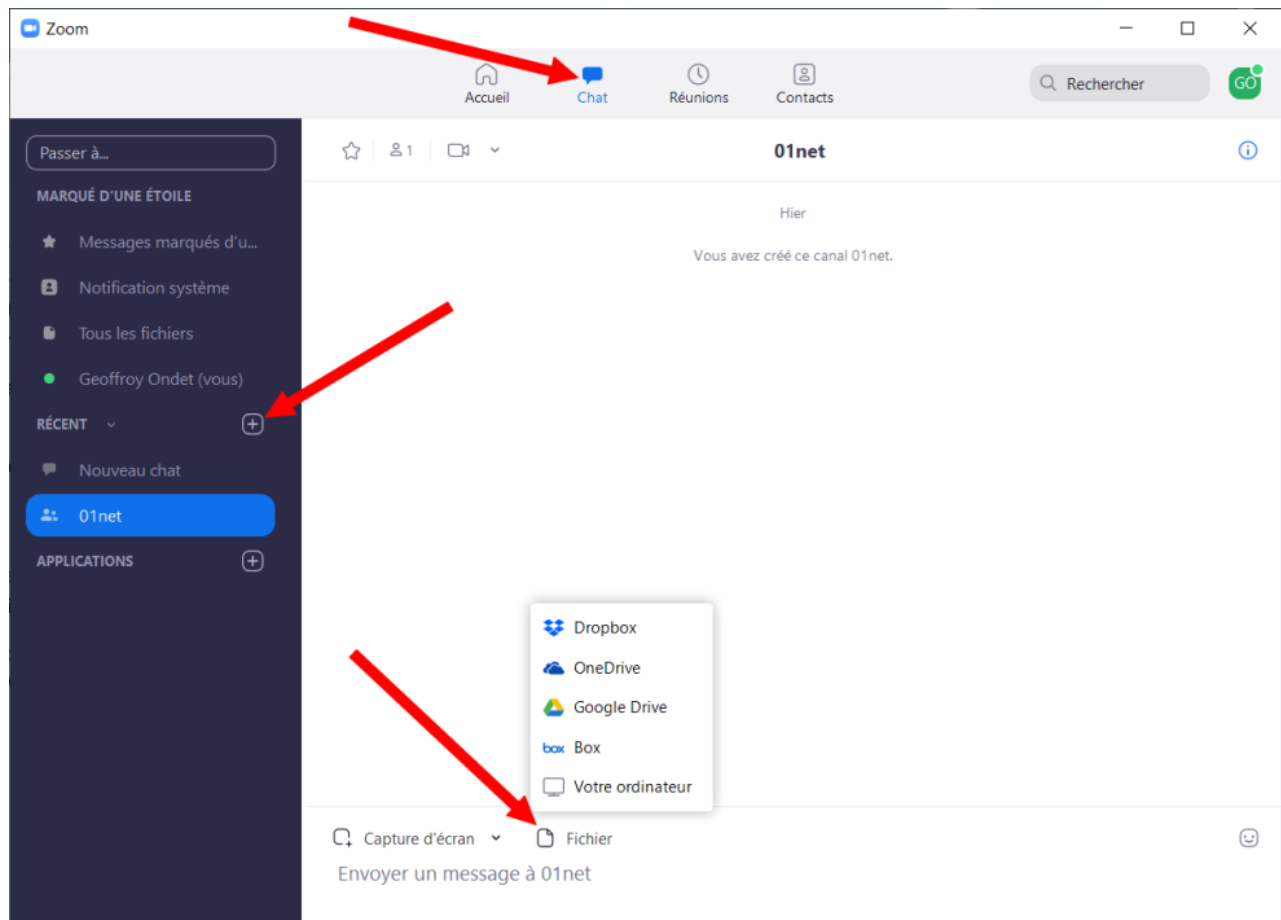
Zoom

Accueil
Chat
Réunions
Contacts

Rechercher

GO

Passer à...

MARQUÉ D'UNE ÉTOILE

Messages marqués d'u...

Notification système

Tous les fichiers

Geoffroy Ondet (vous)

RÉCENT

Nouveau chat

01net

APPLICATIONS

1

01net

Hier

Vous avez créé ce canal 01net.

Dropbox
OneDrive
Google Drive
box Box
Votre ordinateur

Capture d'écran
Fichier

Envoyer un message à 01net